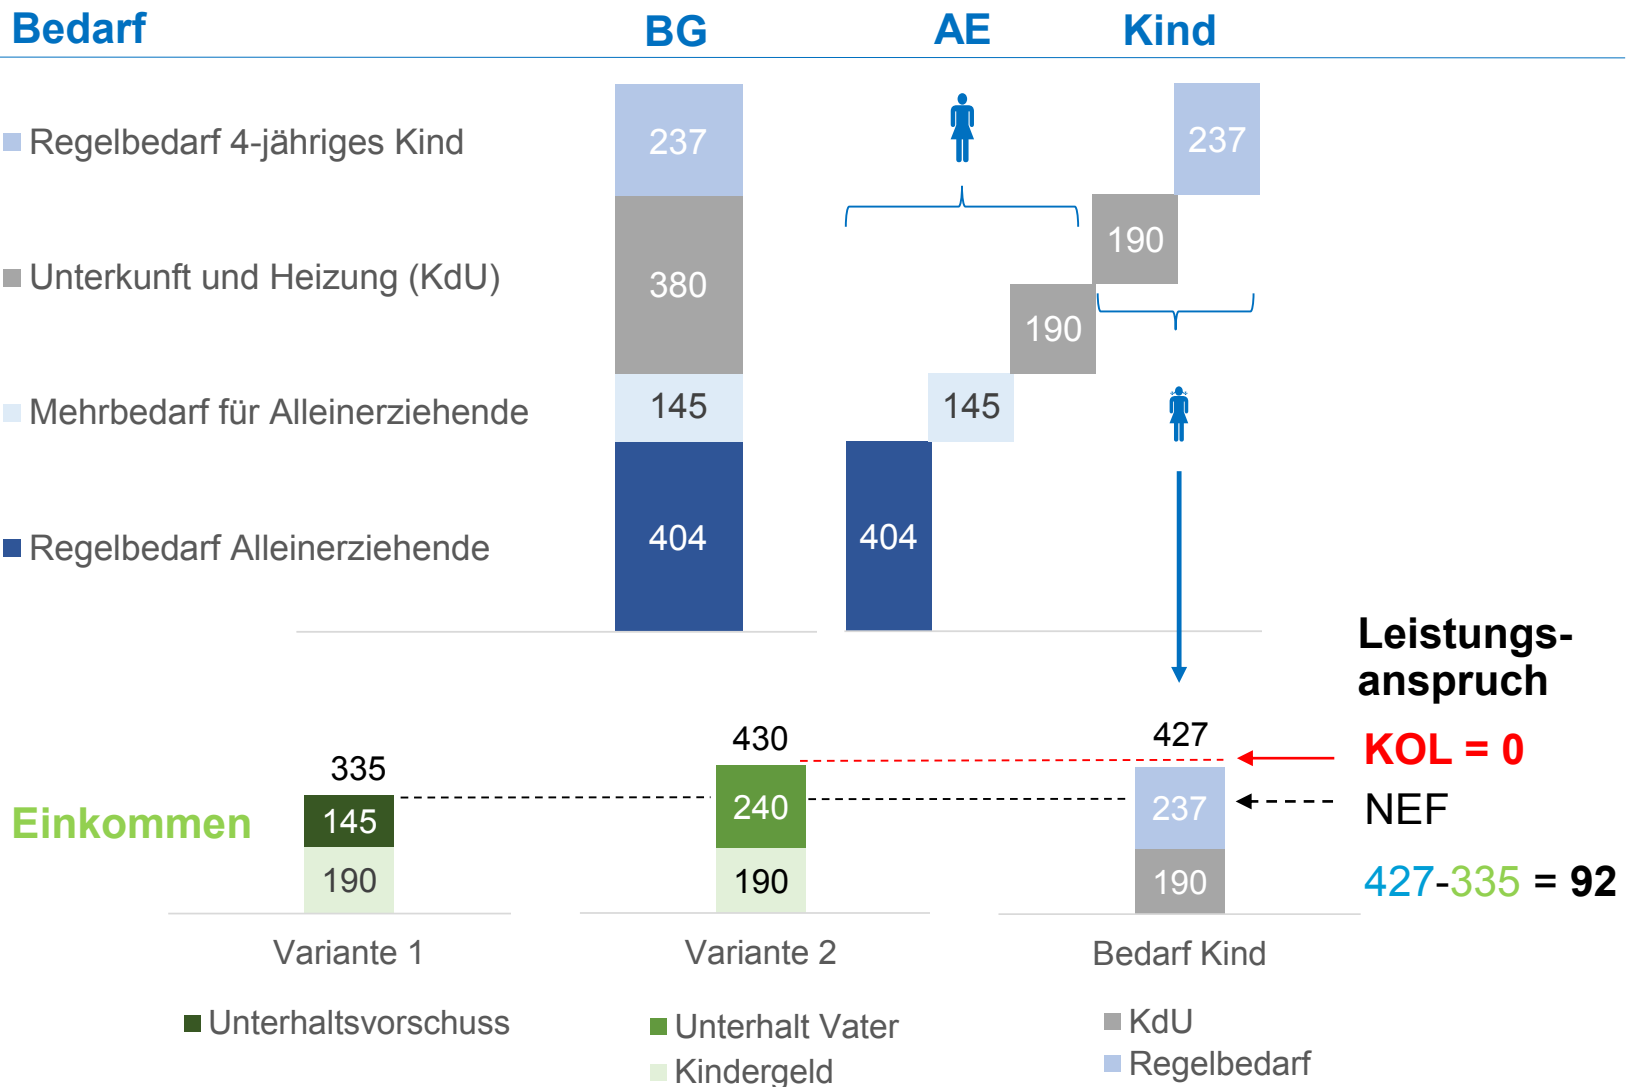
Bedarf

BG

AE

Kind

Regelbedarf 4-jähriges Kind

Unterkunft und Heizung (KdU)

Mehrbedarf für Alleinerziehende

Regelbedarf Alleinerziehende

237

380

145

404

237

190

190

145

404

Leistungsanspruch

335

430

427

KOL = 0

Einkommen

145

190

240

190

237

190

NEF

427-335 = 92

Variante 1

Variante 2

Bedarf Kind

Unterhaltsvorschuss

Unterhalt Vater

Kindergeld

KdU

Regelbedarf